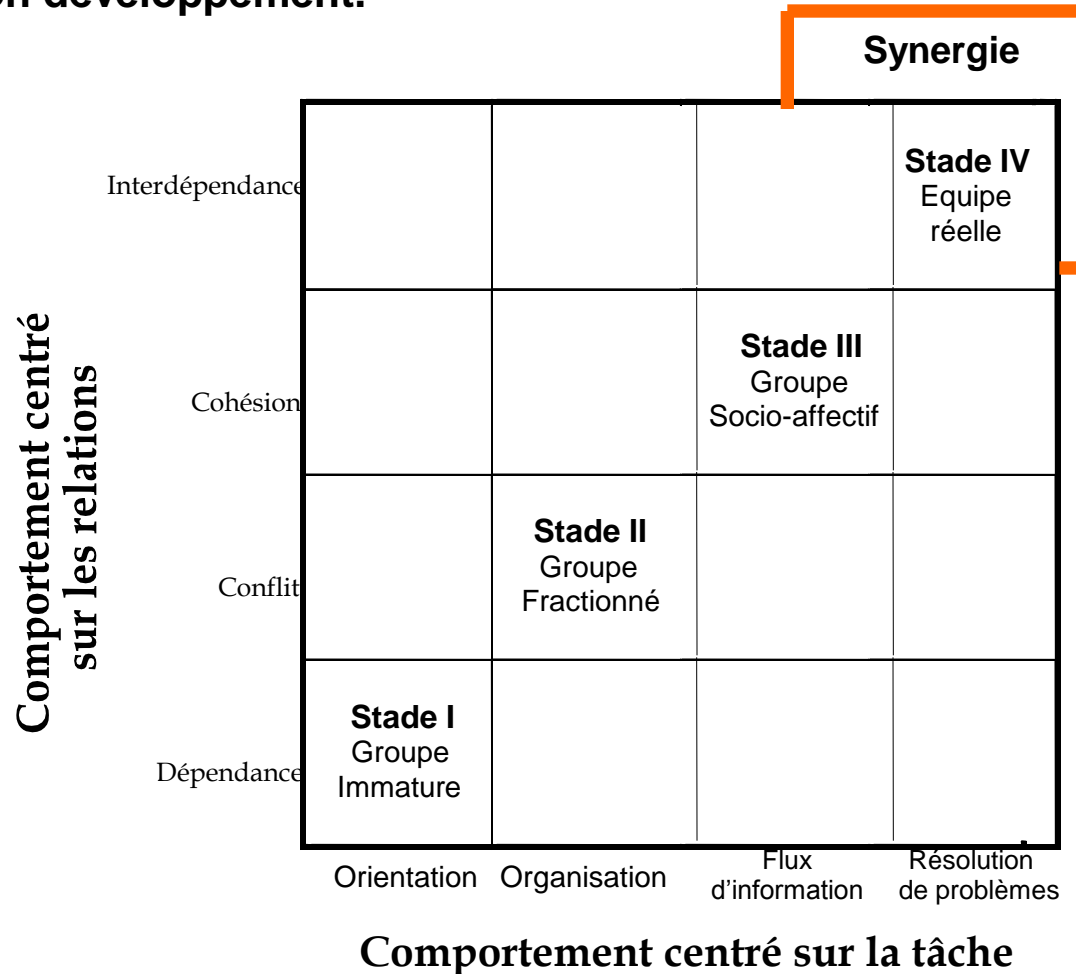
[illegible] développement.

Synergie

Comportement centré sur les relations

Interdépendance

Cohésion

Conflit

Dépendance

| | | | |
|---|---|---|---|
| | | | **Stade IV** Equipe réelle |
| | | **Stade III** Groupe Socio-affectif | |
| | **Stade II** Groupe Fractionné | | |
| **Stade I** Groupe Immature | | | |

Orientation Organisation Flux d'information Résolution de problèmes

Comportement centré sur la tâche